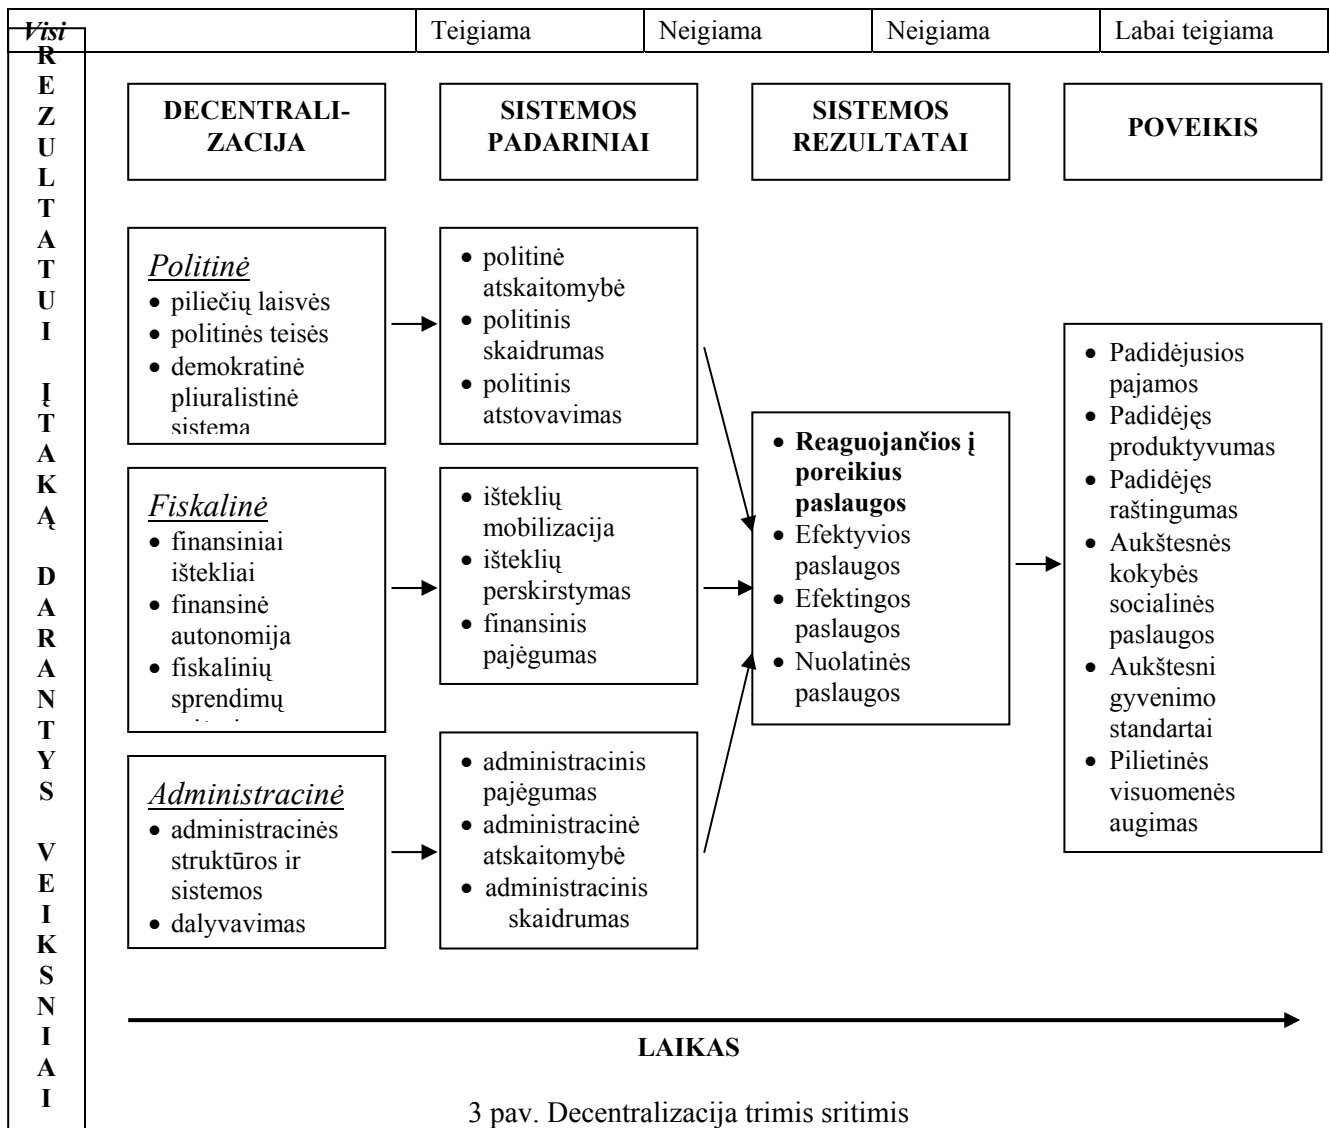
| Visi | Teigiama | Neigiama | Neigiama | Labai teigiama |
|---|---|---|---|---|

REZULTATUI ĮTAKĄ DARANTYS VEIKSNIAI

DECENTRALIZACIJA

SISTEMOS PADARINIAI

SISTEMOS REZULTATAI

POVEIKIS

*Politinė*
• piliečių laisvės
• politinės teisės
• demokratinė pliuralistinė sistema

• politinė atskaitomybė
• politinis skaidrumas
• politinis atstovavimas

*Fiskalinė*
• finansiniai ištekliai
• finansinė autonomija
• fiskalinių sprendimų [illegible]

• išteklių mobilizacija
• išteklių perskirstymas
• finansinis pajėgumas

*Administracinė*
• administracinės struktūros ir sistemos
• dalyvavimas

• administracinis pajėgumas
• administracinė atskaitomybė
• administracinis skaidrumas

• **Reaguojančios į poreikius paslaugos**
• Efektyvios paslaugos
• Efektingos paslaugos
• Nuolatinės paslaugos

• Padidėjusios pajamos
• Padidėjęs produktyvumas
• Padidėjęs raštingumas
• Aukštesnės kokybės socialinės paslaugos
• Aukštesni gyvenimo standartai
• Pilietinės visuomenės augimas

LAIKAS

3 pav. Decentralizacija trimis sritimis